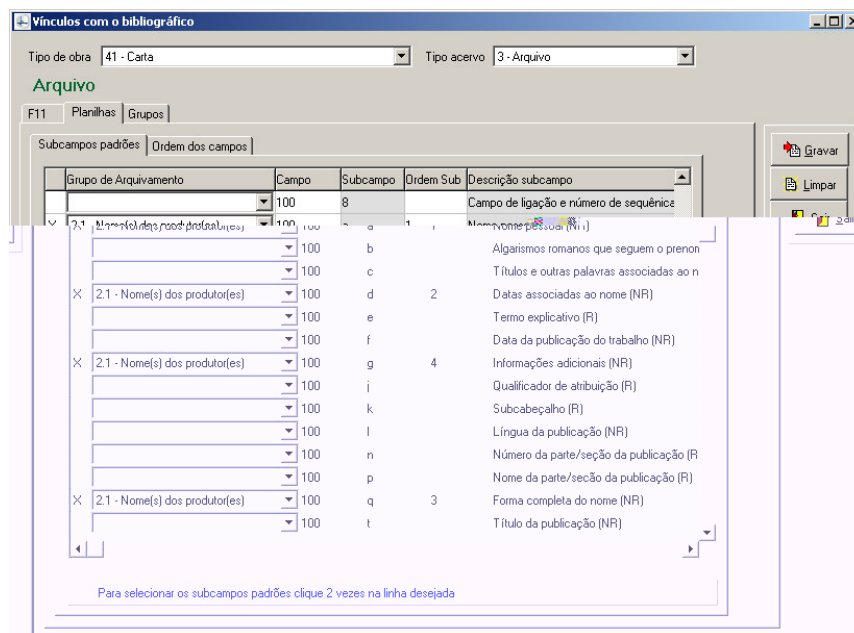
Vínculos com o bibliográfico

Tipo de obra 41 - Carta

Tipo acervo 3 - Arquivo

Arquivo

F11 Planilhas Grupos

Subcampos padrões Ordem dos campos

Gravar

Limpar

Sair

| | Grupo de Arquivamento | Campo | Subcampo | Ordem Sub | Descrição subcampo |
|---|---|---|---|---|---|
| | | 100 | 8 | | Campo de ligação e número de sequência |
| X | 2.1 - Nome(s) dos produtor(es) | 100 | a | 1 | Nome pessoal (NR) |
| | | 100 | b | | Algarismos romanos que seguem o prenom |
| | | 100 | c | | Títulos e outras palavras associadas ao n |
| X | 2.1 - Nome(s) dos produtor(es) | 100 | d | 2 | Datas associadas ao nome (NR) |
| | | 100 | e | | Termo explicativo (R) |
| | | 100 | f | | Data da publicação do trabalho (NR) |
| X | 2.1 - Nome(s) dos produtor(es) | 100 | g | 4 | Informações adicionais (NR) |
| | | 100 | j | | Qualificador de atribuição (R) |
| | | 100 | k | | Subcabeçalho (R) |
| | | 100 | l | | Língua da publicação (NR) |
| | | 100 | n | | Número da parte/seção da publicação (R |
| | | 100 | p | | Nome da parte/seção da publicação (R) |
| X | 2.1 - Nome(s) dos produtor(es) | 100 | q | 3 | Forma completa do nome (NR) |
| | | 100 | t | | Título da publicação (NR) |

Para selecionar os subcampos padrões clique 2 vezes na linha desejada